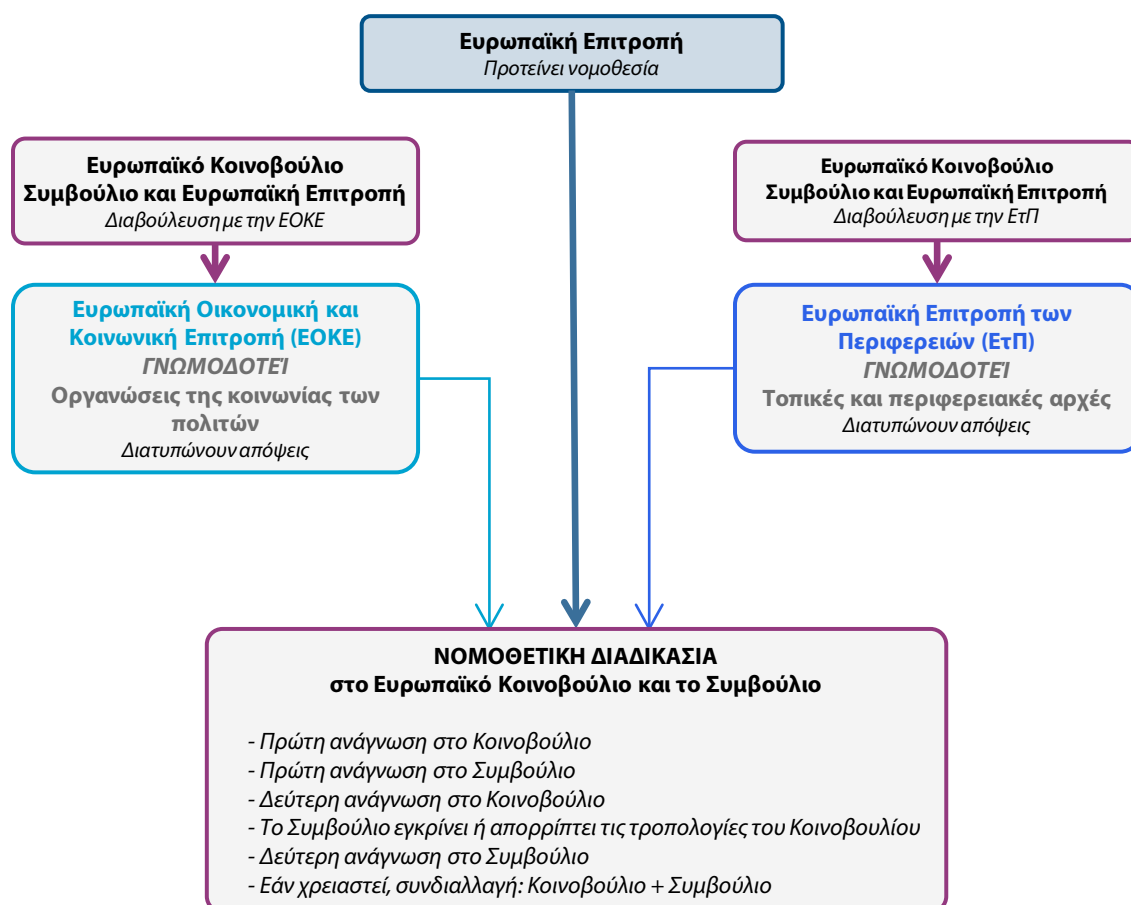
Ευρωπαϊκή Επιτροπή
Προτείνει νομοθεσία

Ευρωπαϊκό Κοινοβούλιο
Συμβούλιο και Ευρωπαϊκή Επιτροπή
Διαβούλευση με την ΕΟΚΕ

Ευρωπαϊκή Οικονομική και Κοινωνική Επιτροπή (ΕΟΚΕ)
ΓΝΩΜΟΔΟΤΕΊ
Οργανώσεις της κοινωνίας των πολιτών
Διατυπώνουν απόψεις

Ευρωπαϊκό Κοινοβούλιο
Συμβούλιο και Ευρωπαϊκή Επιτροπή
Διαβούλευση με την ΕτΠ

Ευρωπαϊκή Επιτροπή των Περιφερειών (ΕτΠ)
ΓΝΩΜΟΔΟΤΕΊ
Τοπικές και περιφερειακές αρχές
Διατυπώνουν απόψεις

ΝΟΜΟΘΕΤΙΚΗ ΔΙΑΔΙΚΑΣΙΑ
στο Ευρωπαϊκό Κοινοβούλιο και το Συμβούλιο

- Πρώτη ανάγνωση στο Κοινοβούλιο
- Πρώτη ανάγνωση στο Συμβούλιο
- Δεύτερη ανάγνωση στο Κοινοβούλιο
- Το Συμβούλιο εγκρίνει ή απορρίπτει τις τροπολογίες του Κοινοβουλίου
- Δεύτερη ανάγνωση στο Συμβούλιο
- Εάν χρειαστεί, συνδιαλλαγή: Κοινοβούλιο + Συμβούλιο